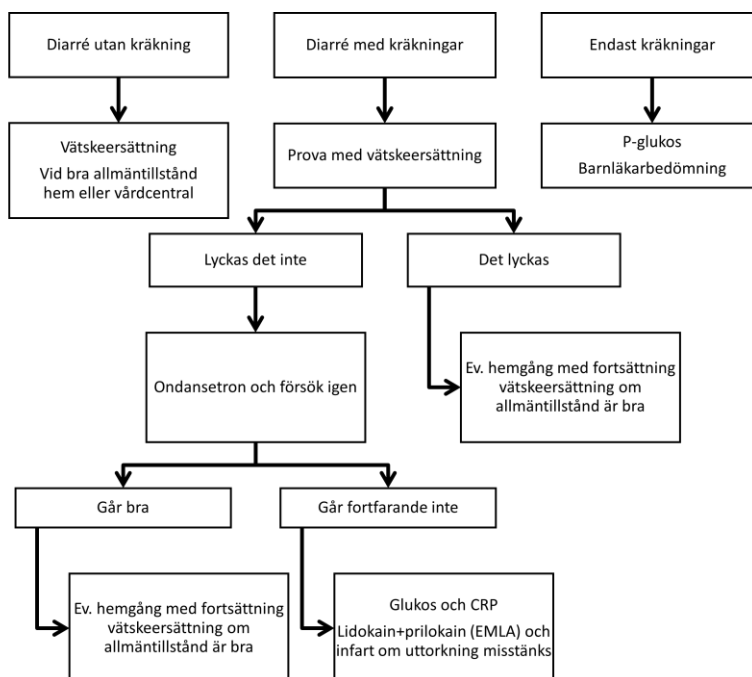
Diarré utan kräkning

Vätskeersättning
Vid bra allmäntillstånd hem eller vårdcentral

Diarré med kräkningar

Prova med vätskeersättning

Lyckas det inte

Ondansetron och försök igen

Går bra

Ev. hemgång med fortsättning vätskeersättning om allmäntillstånd är bra

Går fortfarande inte

Glukos och CRP
Lidokain+prilokain (EMLA) och infart om uttorkning misstänks

Det lyckas

Ev. hemgång med fortsättning vätskeersättning om allmäntillstånd är bra

Endast kräkningar

P-glukos
Barnläkarbedömning